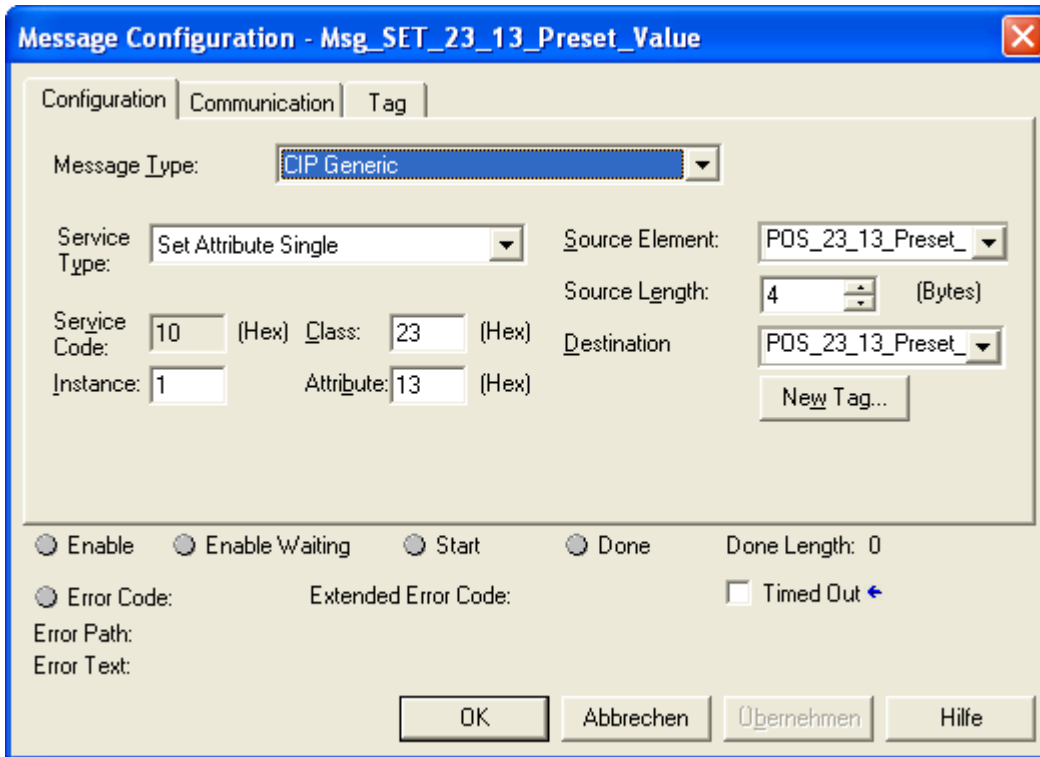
Message Configuration - Msg_SET_23_13_Preset_Value

Configuration | Communication | Tag

Message Type: CIP Generic

Service Type: Set Attribute Single

Service Code: 10 (Hex) Class: 23 (Hex)

Instance: 1 Attribute: 13 (Hex)

Source Element: POS_23_13_Preset_

Source Length: 4 (Bytes)

Destination POS_23_13_Preset_

New Tag...

Enable Enable Waiting Start Done Done Length: 0

Error Code: Extended Error Code: Timed Out

Error Path:
Error Text:

OK Abbrechen Übernehmen Hilfe